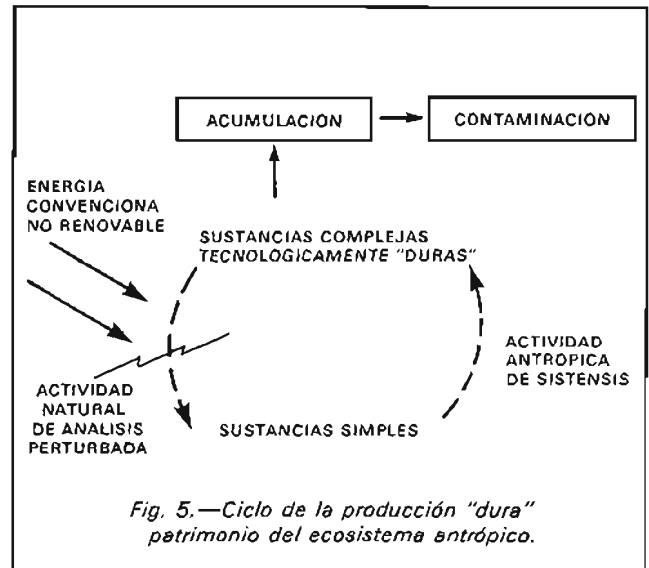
ACUMULACION

CONTAMINACION

ENERGIA CONVENCIONA NO RENOVABLE

SUSTANCIAS COMPLEJAS TECNOLOGICAMENTE "DURAS"

ACTIVIDAD ANTROPICA DE SISTENSIS

ACTIVIDAD NATURAL DE ANALISIS PERTURBADA

SUSTANCIAS SIMPLES

Fig. 5.—Ciclo de la producción "dura" patrimonio del ecosistema antrópico.